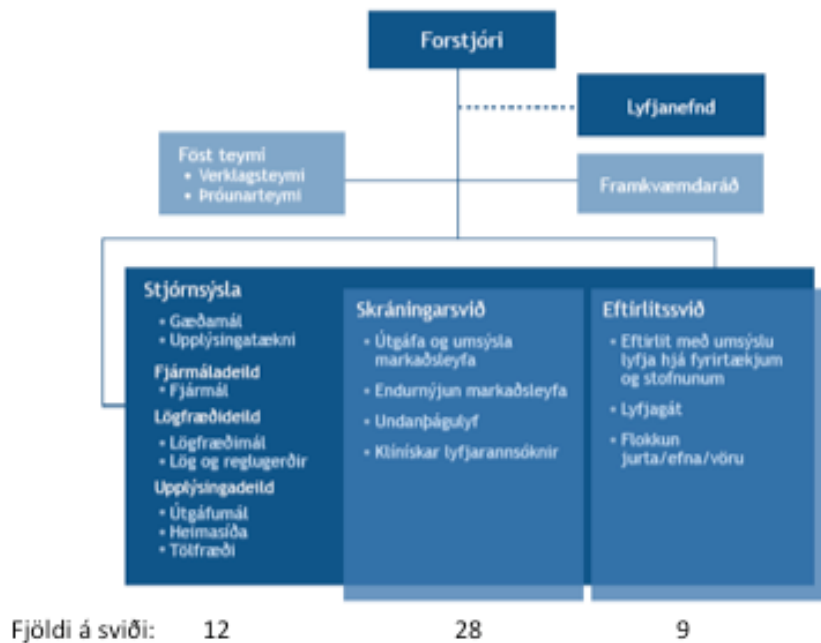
Forstjóri

Lyfjanefnd

Föst teymi
• Verklagsteymi
• Þróunarteymi

Framkvæmdaráð

Stjórnsýsla
• Gæðamál
• Upplýsingatækni

Fjármáladeild
• Fjármál

Lögfræðideild
• Lögfræðimál
• Lög og reglugerðir

Upplýsingadeild
• Útgáfumál
• Heimasíða
• Tölfræði

Skráningarsvið
• Útgáfa og umsýsla markaðsleyfa
• Endurnýjun markaðsleyfa
• Undanþágulyf
• Klínískar lyfjarannsóknir

Eftirlitssvið
• Eftirlit með umsýslu lyfja hjá fyrirtækjum og stofnunum
• Lyfjagát
• Flokkun jurta/efna/vöru

Fjöldi á sviði: 12 28 9